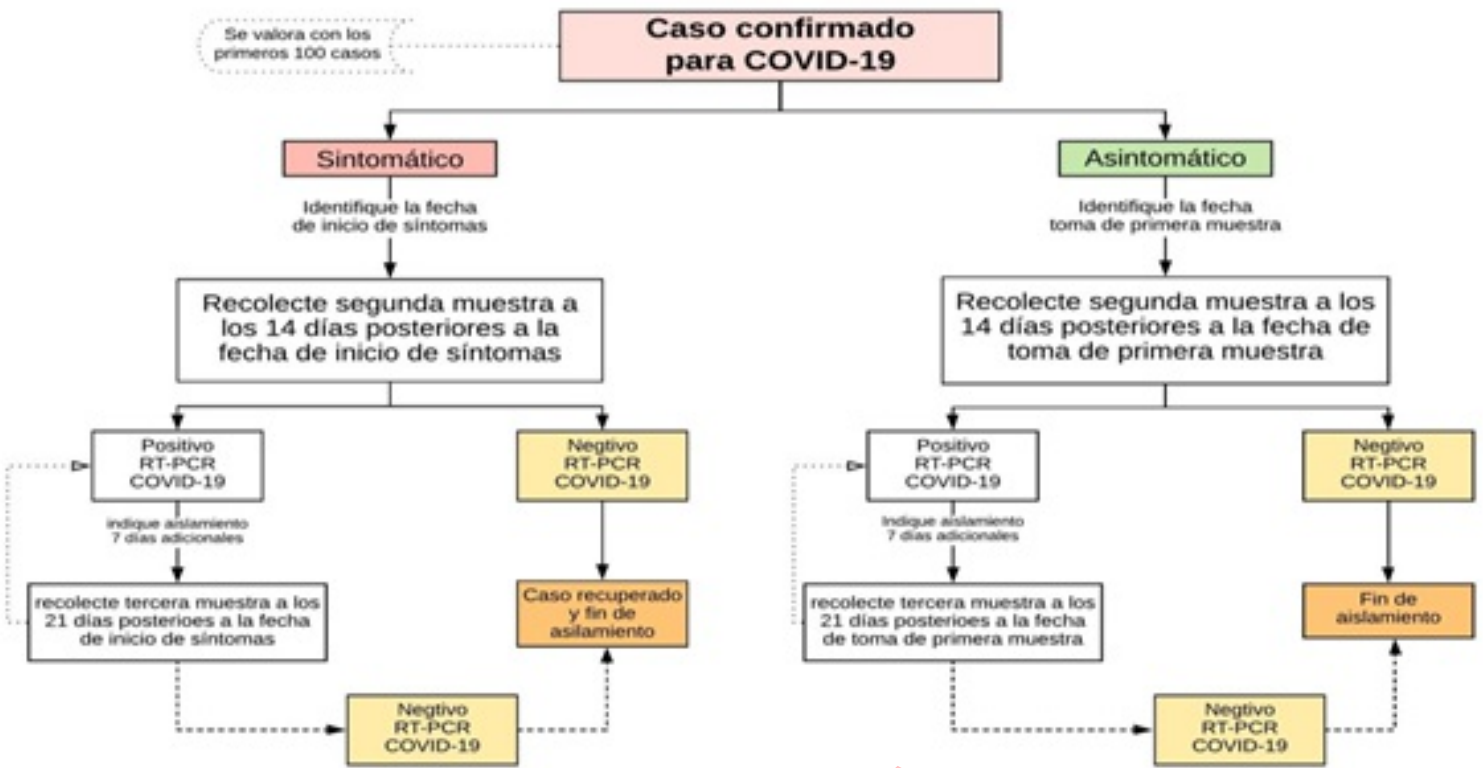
Se valora con los primeros 100 casos

Caso confirmado para COVID-19

Sintomático

Identifique la fecha de inicio de síntomas

Recolecte segunda muestra a los 14 días posteriores a la fecha de inicio de síntomas

Positivo RT-PCR COVID-19

indique aislamiento 7 días adicionales

recolecte tercera muestra a los 21 días posterioes a la fecha de inicio de síntomas

Negtivo RT-PCR COVID-19

Caso recuperado y fin de asilamiento

Negtivo RT-PCR COVID-19

Asintomático

Identifique la fecha toma de primera muestra

Recolecte segunda muestra a los 14 días posteriores a la fecha de toma de primera muestra

Positivo RT-PCR COVID-19

Indique aislamiento 7 días adicionales

recolecte tercera muestra a los 21 días posteriores a la fecha de toma de primera muestra

Negtivo RT-PCR COVID-19

Fin de aislamiento

Negtivo RT-PCR COVID-19